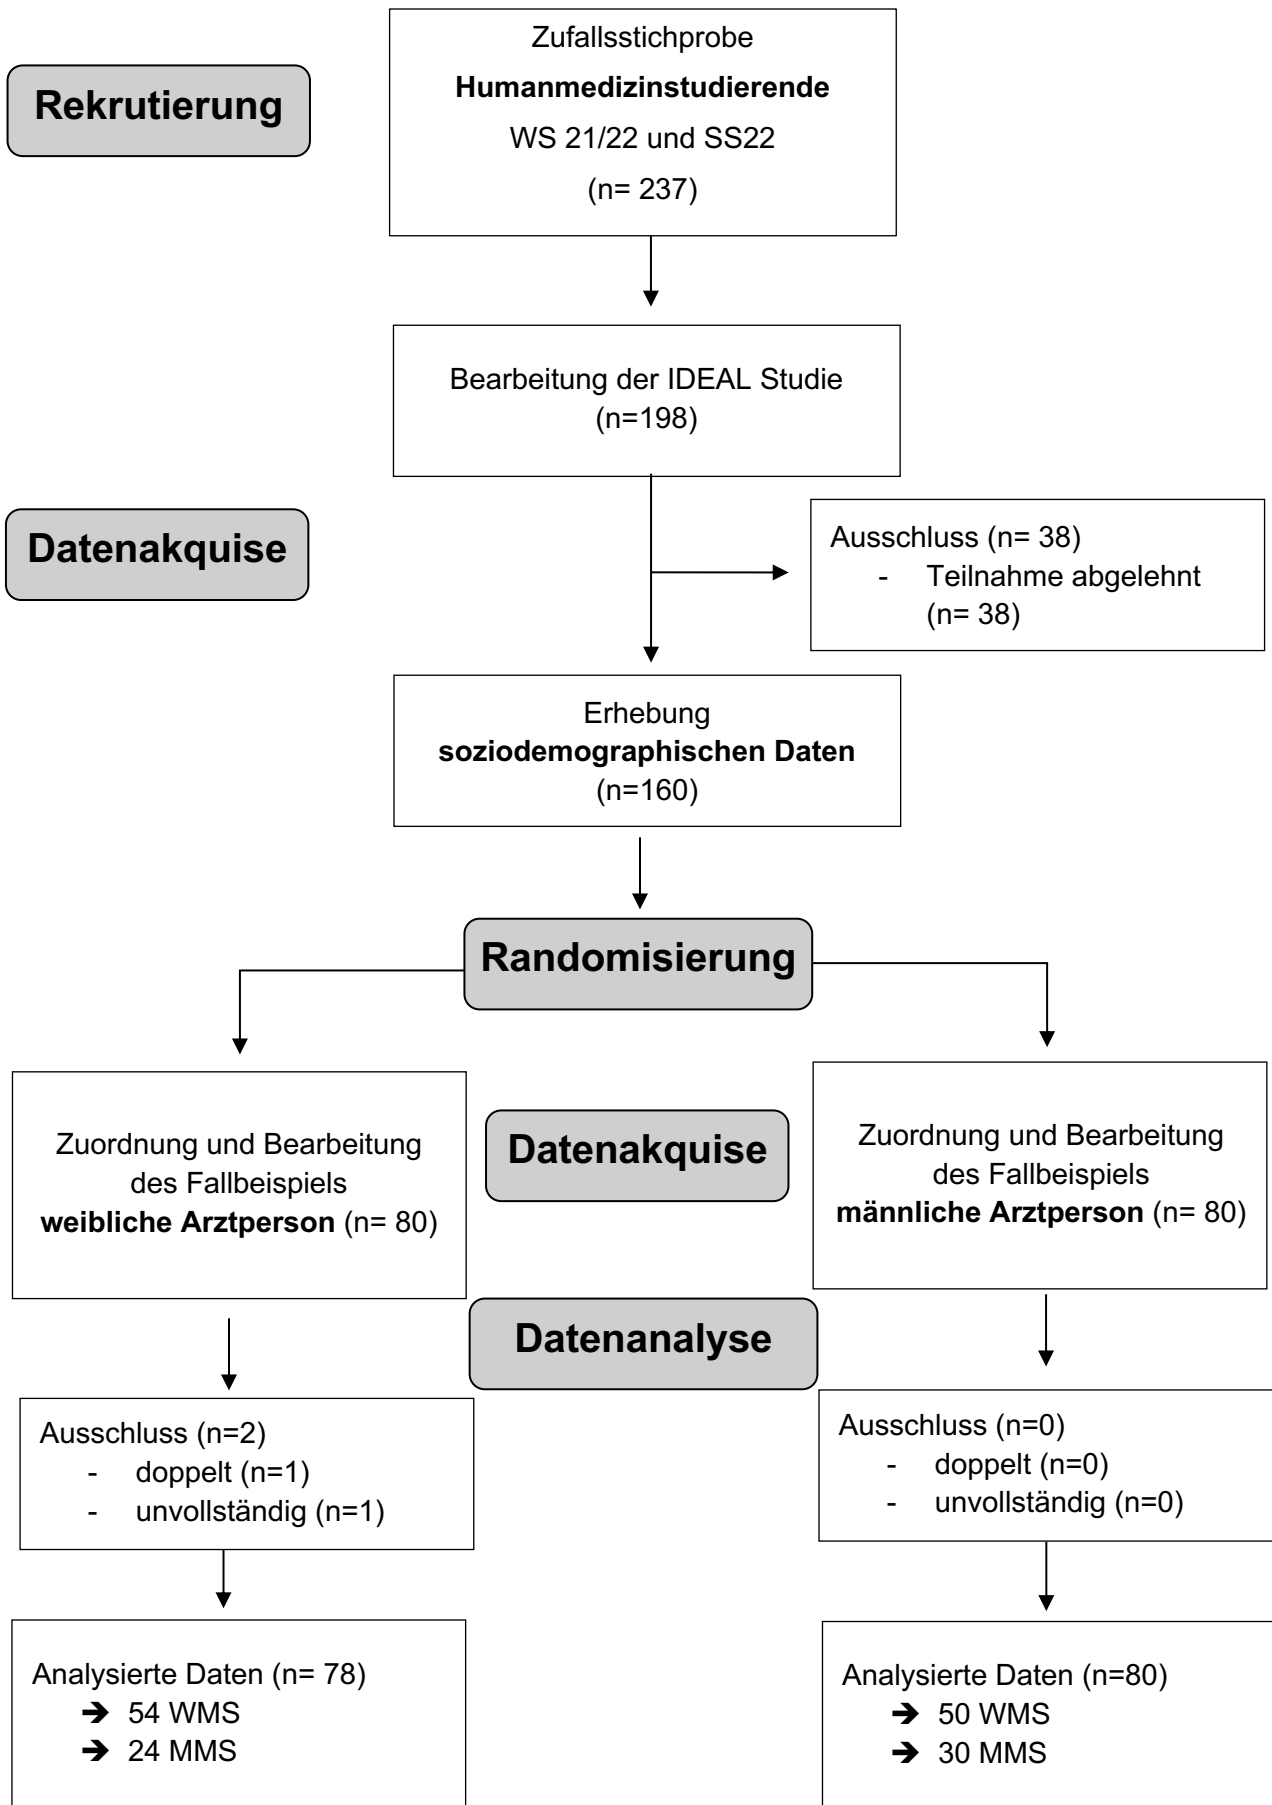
Rekrutierung

Zufallsstichprobe
Humanmedizinstudierende
WS 21/22 und SS22
(n= 237)

Bearbeitung der IDEAL Studie
(n=198)

Datenakquise

Ausschluss (n= 38)
- Teilnahme abgelehnt (n= 38)

Erhebung
soziodemographischen Daten
(n=160)

Randomisierung

Zuordnung und Bearbeitung des Fallbeispiels
weibliche Arztperson (n= 80)

Datenakquise

Zuordnung und Bearbeitung des Fallbeispiels
männliche Arztperson (n= 80)

Datenanalyse

Ausschluss (n=2)
- doppelt (n=1)
- unvollständig (n=1)

Ausschluss (n=0)
- doppelt (n=0)
- unvollständig (n=0)

Analysierte Daten (n= 78)
➔ 54 WMS
➔ 24 MMS

Analysierte Daten (n=80)
➔ 50 WMS
➔ 30 MMS